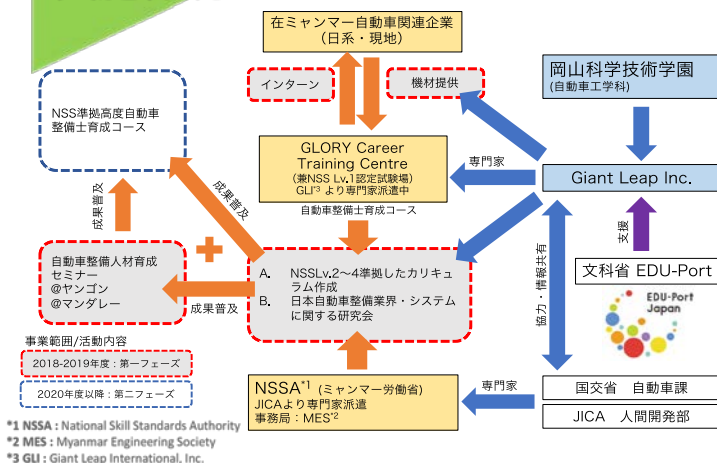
在ミャンマー自動車関連企業
（日系・現地）

インターン

機材提供

NSS準拠高度自動車整備士育成コース

成果普及

成果普及

GLORY Career Training Centre
（兼NSS Lv.1認定試験場）
GLI*3 より専門家派遣中

自動車整備士育成コース

専門家

岡山科学技術学園
（自動車工学科）

Giant Leap Inc.

支援

協力・情報共有

文科省 EDU-Port

EDU-Port Japan

自動車整備人材育成セミナー
@ヤンゴン
@マンダレー

成果普及

A. NSSLv.2～4準拠したカリキュラム作成
B. 日本自動車整備業界・システムに関する研究会

事業範囲/活動内容

2018-2019年度：第一フェーズ

2020年度以降：第二フェーズ

NSSA*1（ミャンマー労働省）
JICAより専門家派遣
事務局：MES*2

専門家

国交省　自動車課

JICA　人間開発部

*1 NSSA : National Skill Standards Authority
*2 MES : Myanmar Engineering Society
*3 GLI : Giant Leap International, Inc.